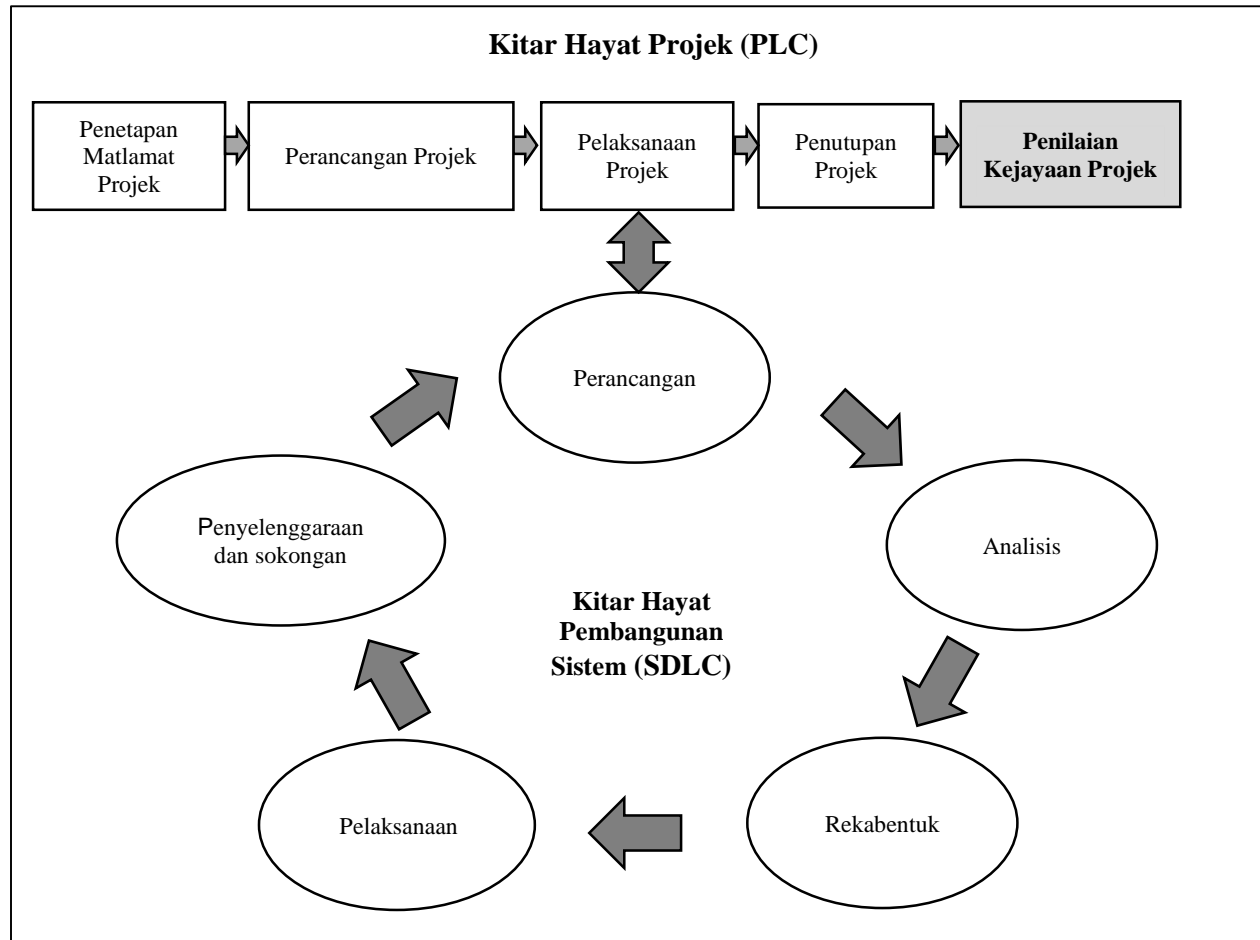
Kitar Hayat Projek (PLC)

Penetapan Matlamat Projek

Perancangan Projek

Pelaksanaan Projek

Penutupan Projek

Penilaian Kejayaan Projek

Perancangan

Analisis

Rekabentuk

Pelaksanaan

Penyelenggaraan dan sokongan

Kitar Hayat Pembangunan Sistem (SDLC)